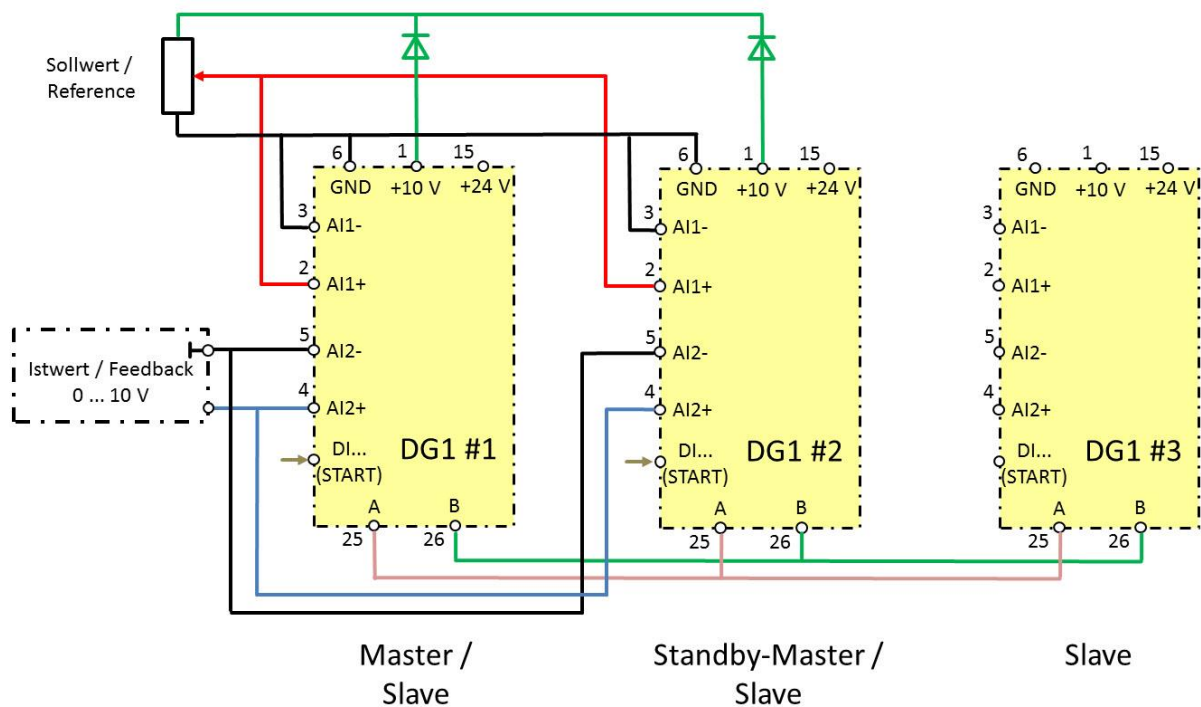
Sollwert / Reference

Istwert / Feedback
0 ... 10 V

6 GND
1 +10 V
15 +24 V
3 AI1-
2 AI1+
5 AI2-
4 AI2+
DI... (START)
DG1 #1
A 25
B 26

6 GND
1 +10 V
15 +24 V
3 AI1-
2 AI1+
5 AI2-
4 AI2+
DI... (START)
DG1 #2
A 25
B 26

6 GND
1 +10 V
15 +24 V
3 AI1-
2 AI1+
5 AI2-
4 AI2+
DI... (START)
DG1 #3
A 25
B 26

Master / Slave

Standby-Master / Slave

Slave